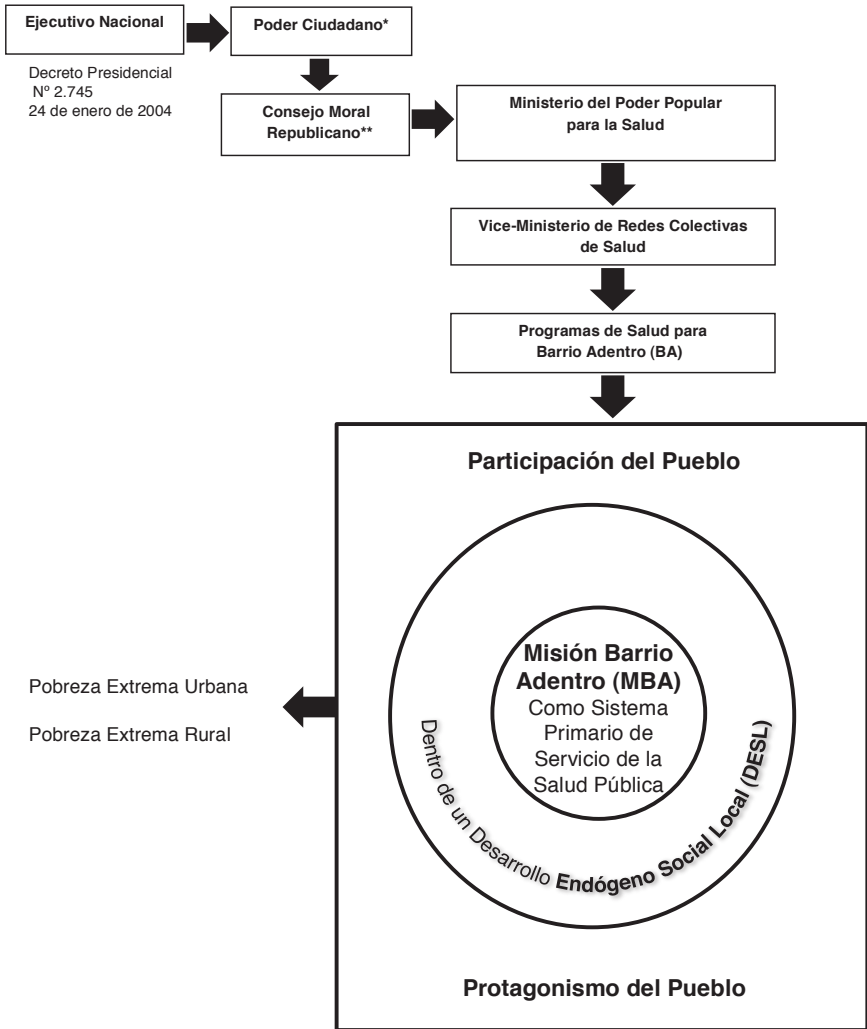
Ejecutivo Nacional

Poder Ciudadano*

Decreto Presidencial
Nº 2.745
24 de enero de 2004

Consejo Moral Republicano**

Ministerio del Poder Popular para la Salud

Vice-Ministerio de Redes Colectivas de Salud

Programas de Salud para Barrio Adentro (BA)

Participación del Pueblo

Misión Barrio Adentro (MBA)
Como Sistema Primario de Servicio de la Salud Pública

Dentro de un Desarrollo Endógeno Social Local (DESL)

Pobreza Extrema Urbana

Pobreza Extrema Rural

Protagonismo del Pueblo